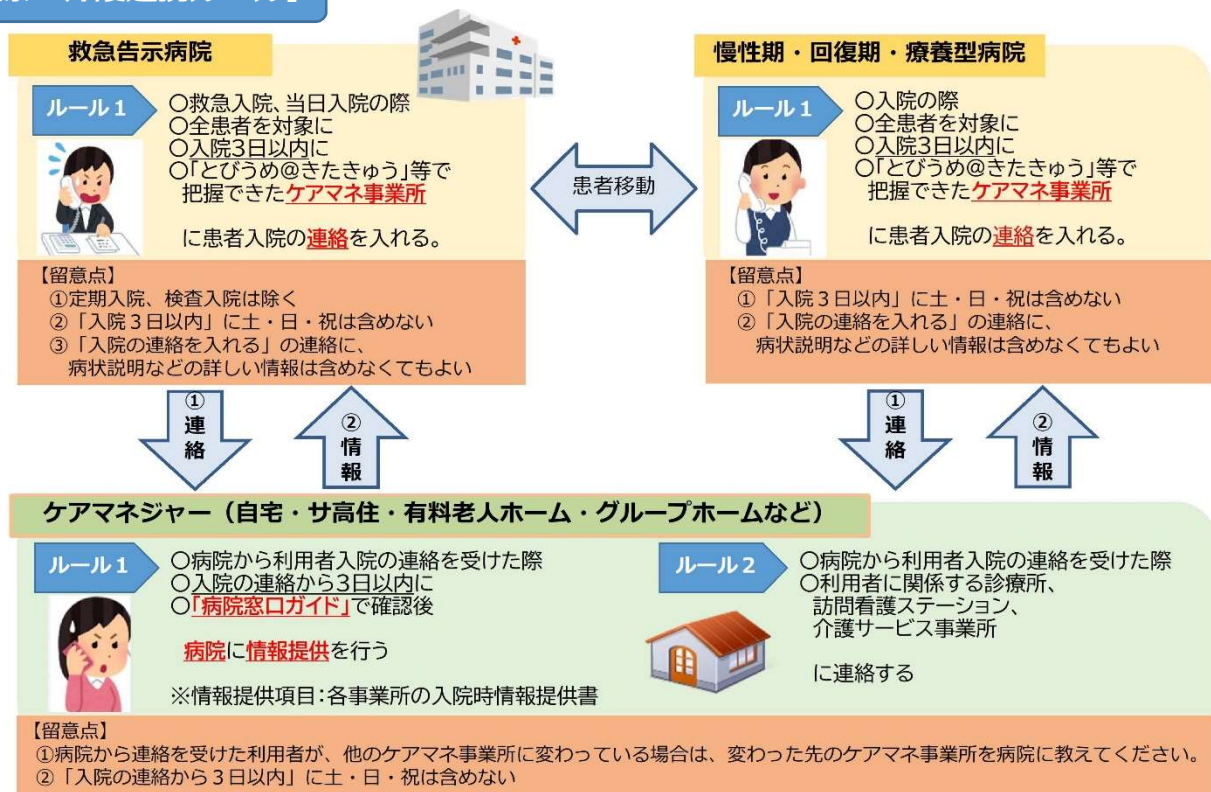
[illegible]

救急告示病院

ルール１

○救急入院、当日入院の際
○全患者を対象に
○入院3日以内に
○「とびうめ@きたきゅう」等で 把握できたケアマネ事業所

に患者入院の連絡を入れる。

【留意点】
①定期入院、検査入院は除く
②「入院３日以内」に土・日・祝は含めない
③「入院の連絡を入れる」の連絡に、病状説明などの詳しい情報は含めなくてもよい

患者移動

慢性期・回復期・療養型病院

ルール１

○入院の際
○全患者を対象に
○入院3日以内に
○「とびうめ@きたきゅう」等で 把握できたケアマネ事業所

に患者入院の連絡を入れる。

【留意点】
①「入院３日以内」に土・日・祝は含めない
②「入院の連絡を入れる」の連絡に、病状説明などの詳しい情報は含めなくてもよい

① 連絡

② 情報

① 連絡

② 情報

ケアマネジャー（自宅・サ高住・有料老人ホーム・グループホームなど）

ルール１

○病院から利用者入院の連絡を受けた際
○入院の連絡から3日以内に
○「病院窓口ガイド」で確認後

病院に情報提供を行う

※情報提供項目：各事業所の入院時情報提供書

ルール２

○病院から利用者入院の連絡を受けた際
○利用者に関係する診療所、訪問看護ステーション、介護サービス事業所

に連絡する

【留意点】
①病院から連絡を受けた利用者が、他のケアマネ事業所に変わっている場合は、変わった先のケアマネ事業所を病院に教えてください。
②「入院の連絡から３日以内」に土・日・祝は含めない